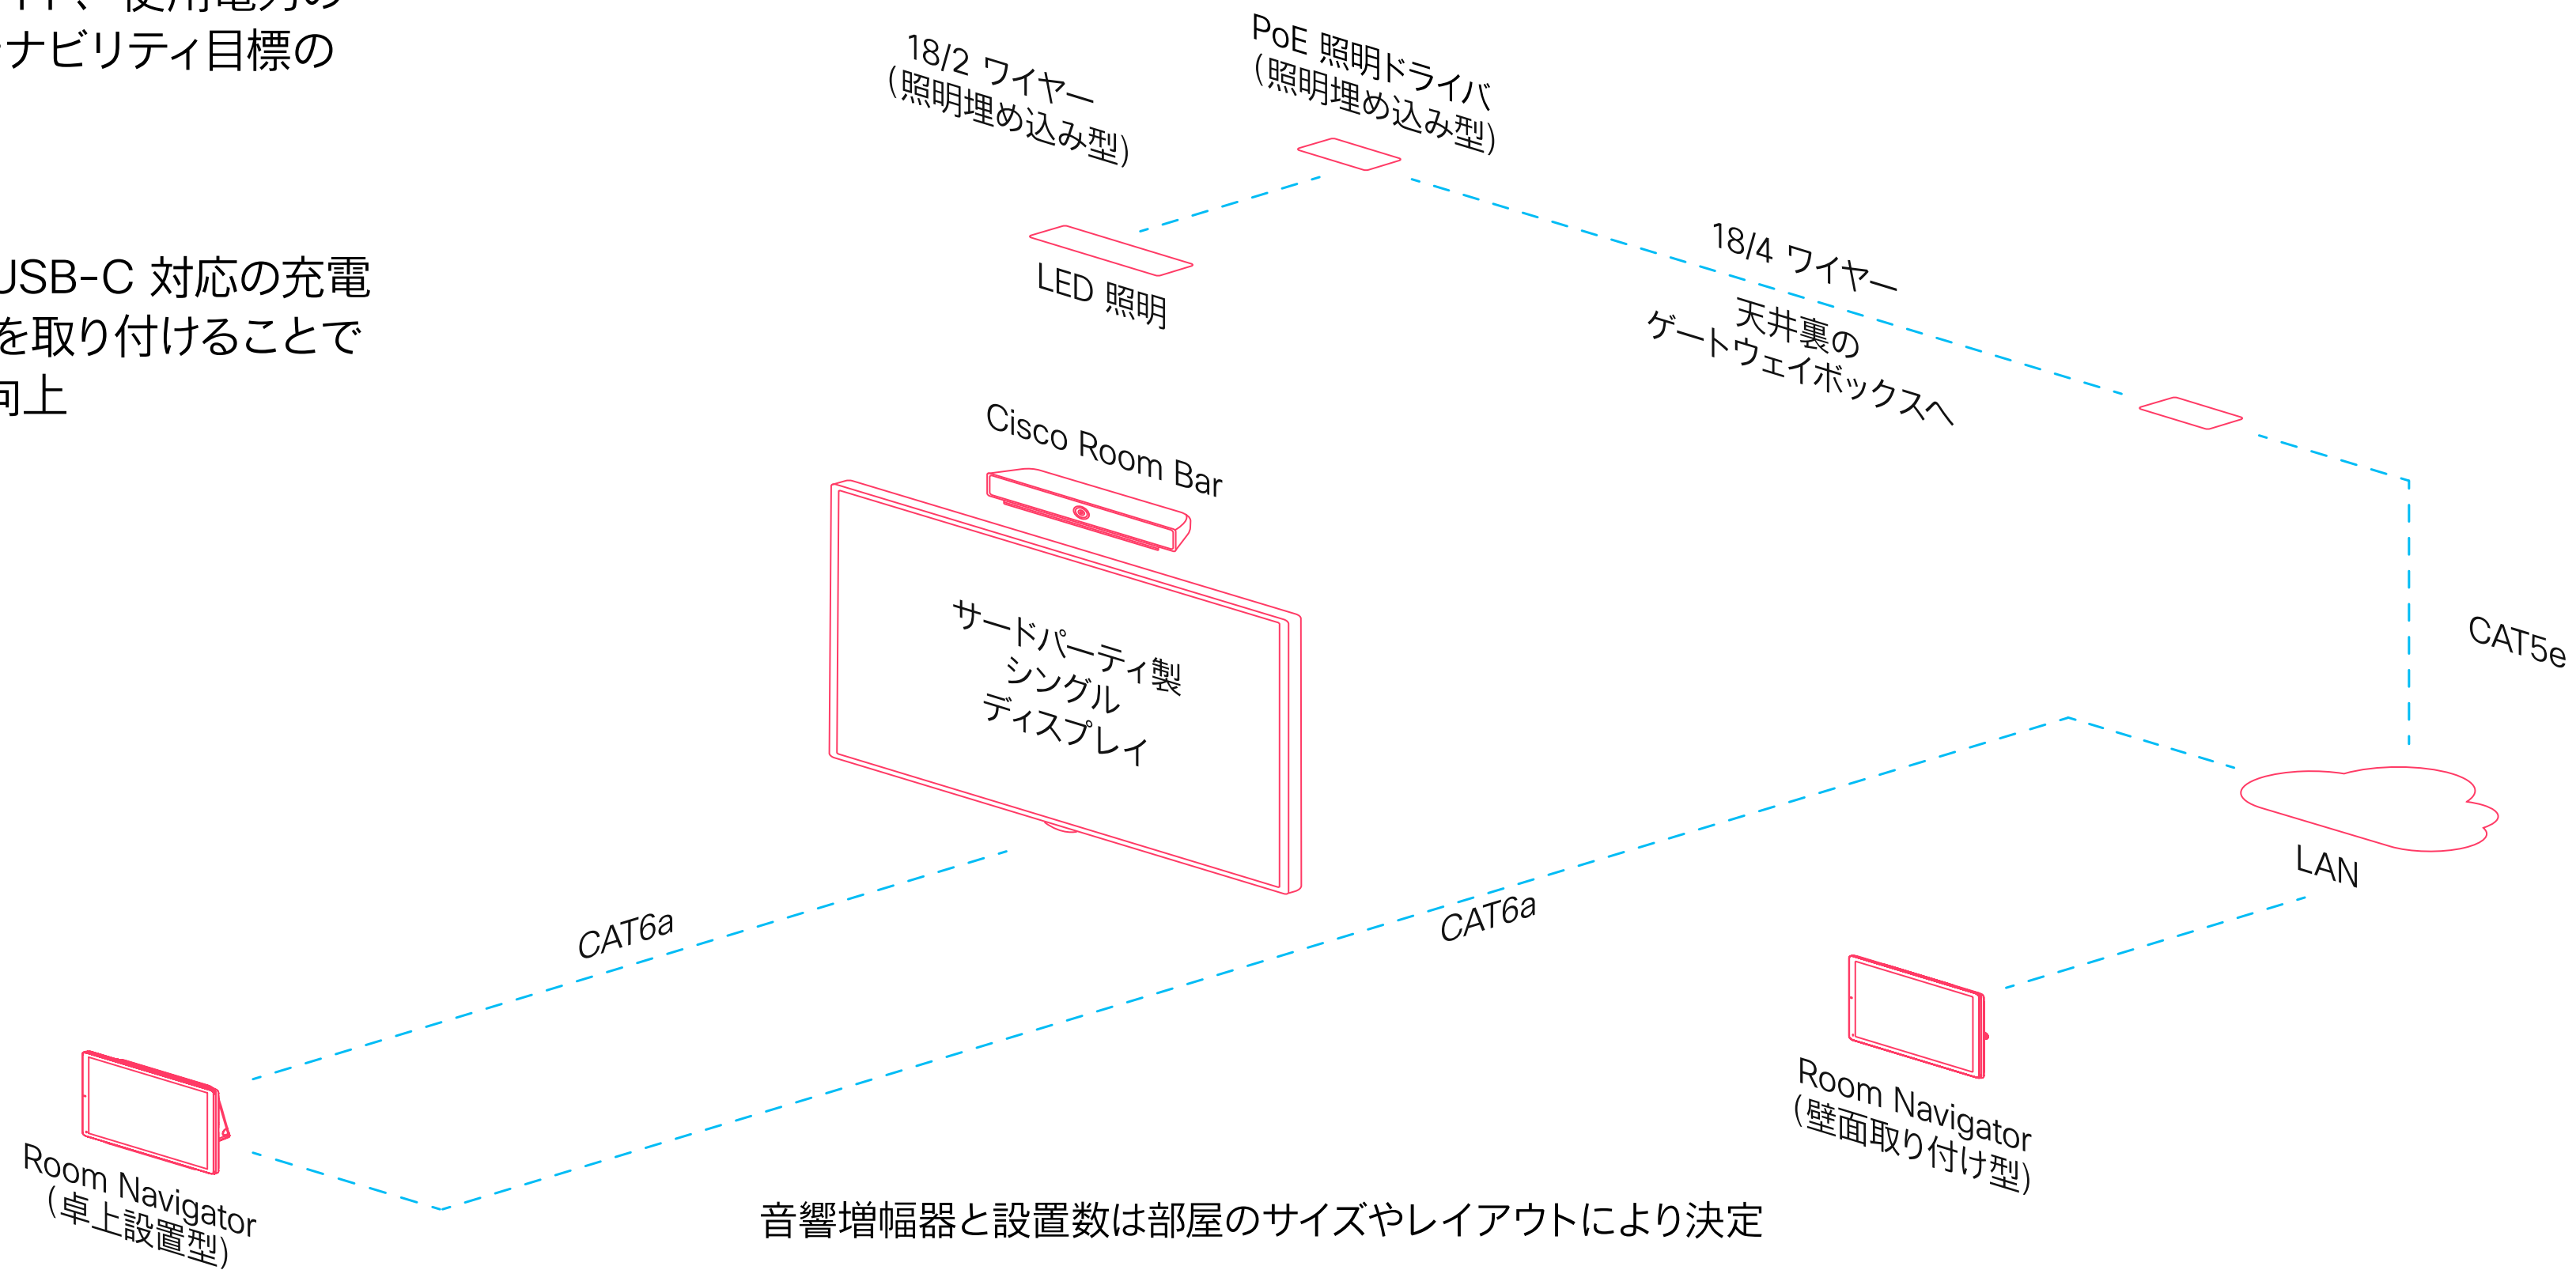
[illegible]、使用電力の
ナビリティ目標の

USB-C 対応の充電
を取り付けることで
向上

18/2 ワイヤー
(照明埋め込み型)

PoE 照明ドライバ
(照明埋め込み型)

LED 照明

18/4 ワイヤー

天井裏の
ゲートウェイボックスへ

Cisco Room Bar

サードパーティ製
シングル
ディスプレイ

CAT5e

LAN

CAT6a

CAT6a

Room Navigator
(壁面取り付け型)

Room Navigator
(卓上設置型)

音響増幅器と設置数は部屋のサイズやレイアウトにより決定